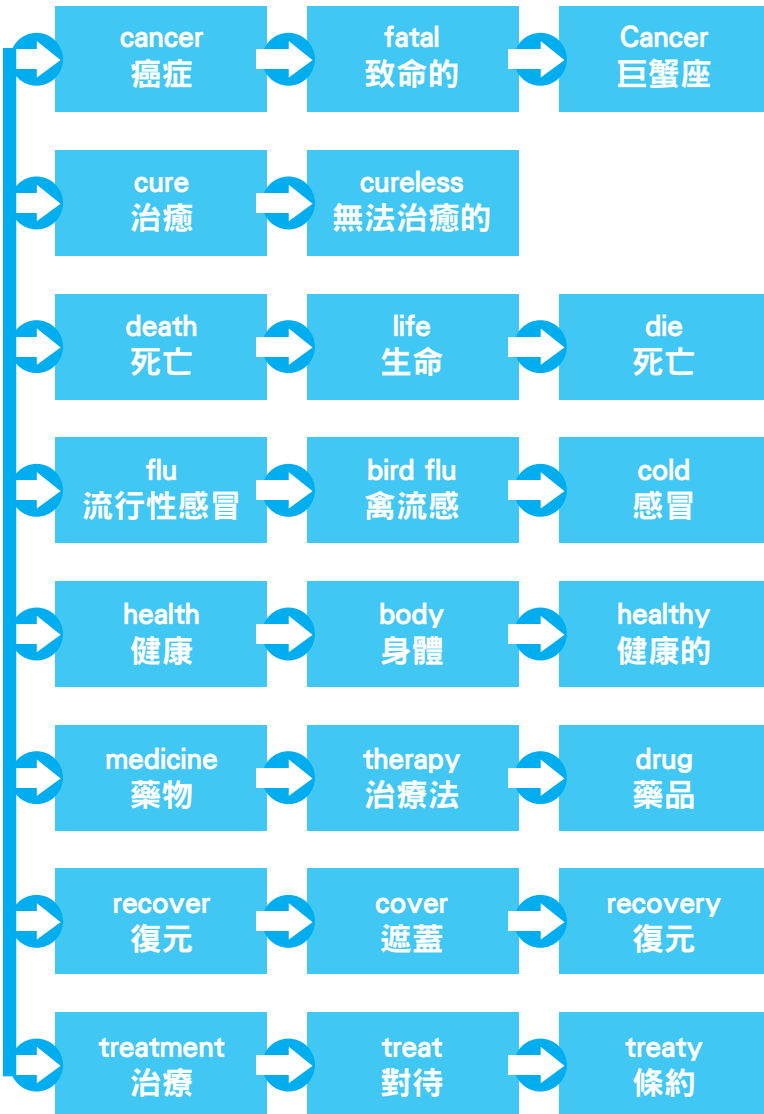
cancer
癌症

fatal
致命的

Cancer
巨蟹座

cure
治癒

cureless
無法治癒的

death
死亡

life
生命

die
死亡

flu
流行性感冒

bird flu
禽流感

cold
感冒

health
健康

body
身體

healthy
健康的

medicine
藥物

therapy
治療法

drug
藥品

recover
復元

cover
遮蓋

recovery
復元

treatment
治療

treat
對待

treaty
條約